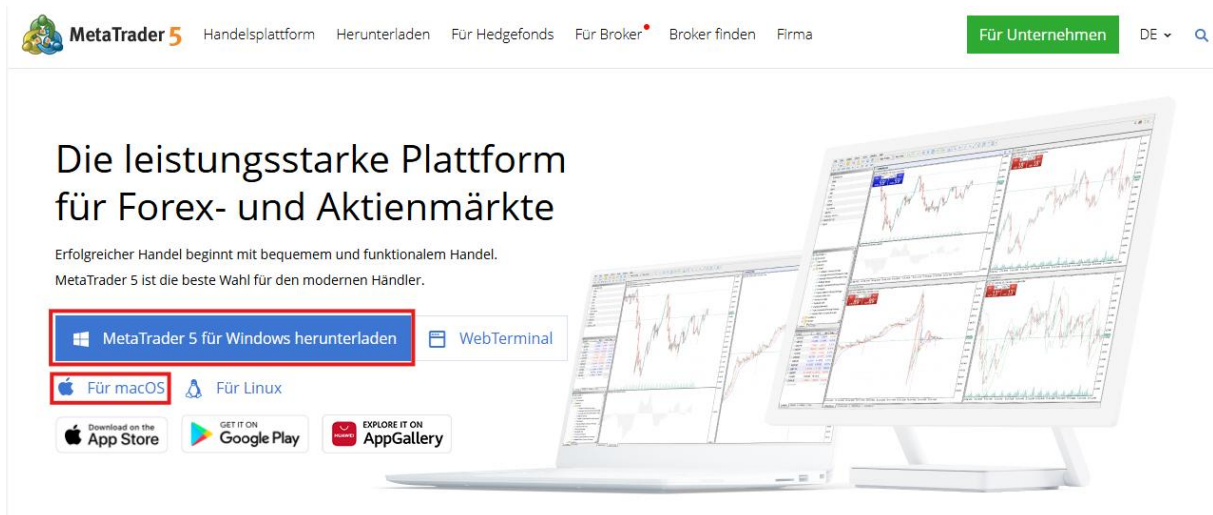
MetaTrader 5 Handelsplattform Herunterladen Für Hedgefonds Für Broker Broker finden Firma Für Unternehmen DE

Die leistungsstarke Plattform für Forex- und Aktienmärkte

Erfolgreicher Handel beginnt mit bequemem und funktionalem Handel.

MetaTrader 5 ist die beste Wahl für den modernen Händler.

MetaTrader 5 für Windows herunterladen

WebTerminal

Für macOS

Für Linux

Download on the App Store

GET IT ON Google Play

HUAWEI EXPLORE IT ON AppGallery